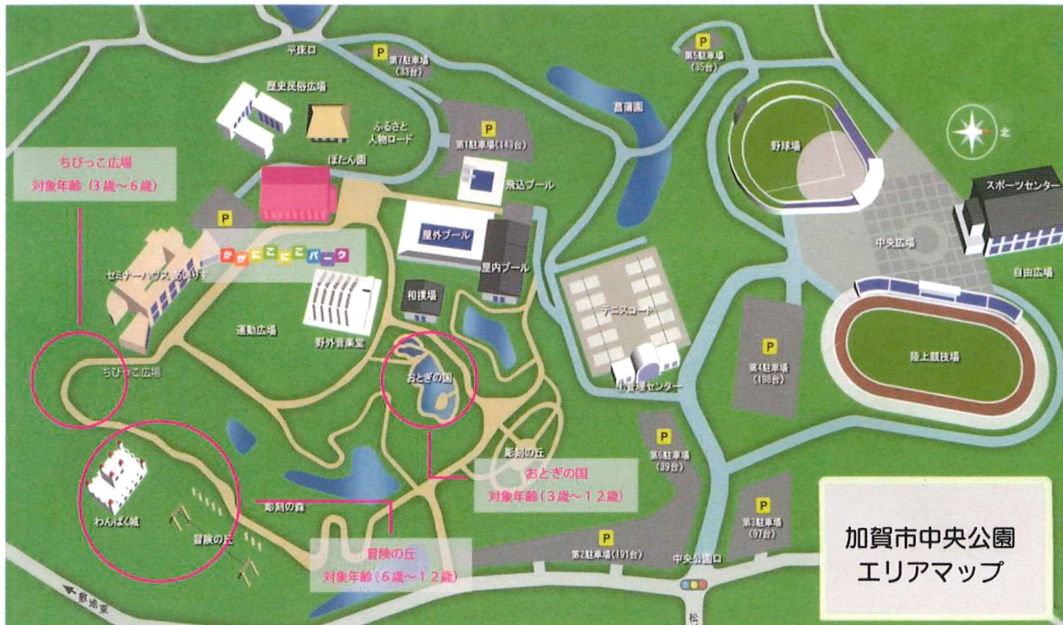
加賀市中央公園
エリアマップ

ちびっこ広場
対象年齢（3歳～6歳）

おとぎの国
対象年齢（3歳～12歳）

冒険の丘
対象年齢（6歳～12歳）

平床口
P 第7駐車場（33台）
P 第5駐車場（35台）
歴史民俗広場
ふるさと人物ロード
P 第1駐車場（143台）
菖蒲園
ぼたん園
飛込プール
野球場
スポーツセンター
北
屋外プール
屋内プール
中央広場
自由広場
かがにこにこパーク
セミナーハウス あいりす
相撲場
テニスコート
運動広場
野外音楽堂
P 第4駐車場（198台）
陸上競技場
ちびっこ広場
おとぎの国
管理センター
彫刻の丘
P 第6駐車場（89台）
彫刻の森
わんぱく城
冒険の丘
P 第3駐車場（97台）
P 第2駐車場（191台）
中央公園口
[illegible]